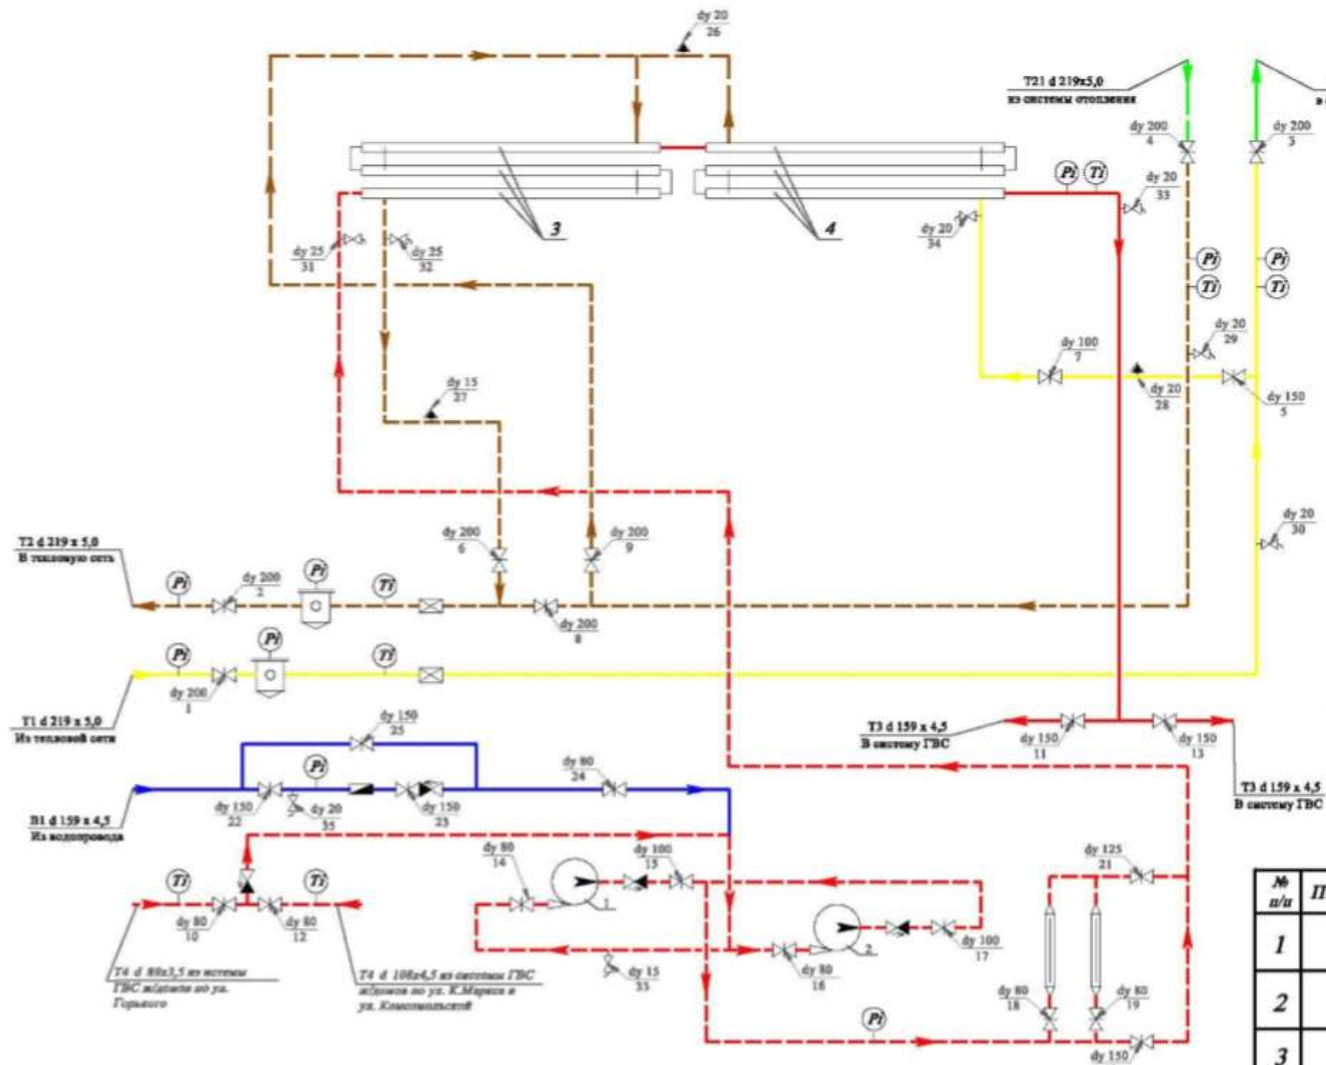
dy 20
26

T21 d 219x5,0
из системы отопления

dy 200
4

dy 200
3

3

4

Pi Ti

dy 20
33

dy 20
34

dy 25
31

dy 25
32

Pi
Ti

Pi
Ti

dy 20
29

dy 100
7

dy 20
28

dy 150
5

dy 15
27

dy 20
30

T2 d 219 x 5,0
В тепловую сеть

dy 200
6

dy 200
9

Pi
dy 200
2
Pi
Ti

dy 200
8

Pi
Pi
Ti

dy 200
1

T1 d 219 x 5,0
Из тепловой сети

T3 d 159 x 4,5
В систему ГВС

dy 150
11

dy 150
13

T3 d 159 x 4,5
В систему ГВС

dy 150
25

Pi

dy 80
24

B1 d 159 x 4,5
Из водопровода

dy 150
22

dy 20
35

dy 150
23

dy 80
14

dy 100
15

1

dy 125
21

Ti
Ti

dy 80
10

dy 80
12

2

dy 100
17

T4 d 89x3,5 из системы ГВС жil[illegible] по ул. Горького

T4 d 108x4,5 из системы ГВС жilдомов по ул. К.Маркса и ул. Комсомольской

dy 15
35

dy 80
16

dy 80
18

dy 80
19

Pi

dy 150

| № п/п | П |
|---|---|
| 1 | |
| 2 | |
| 3 | |